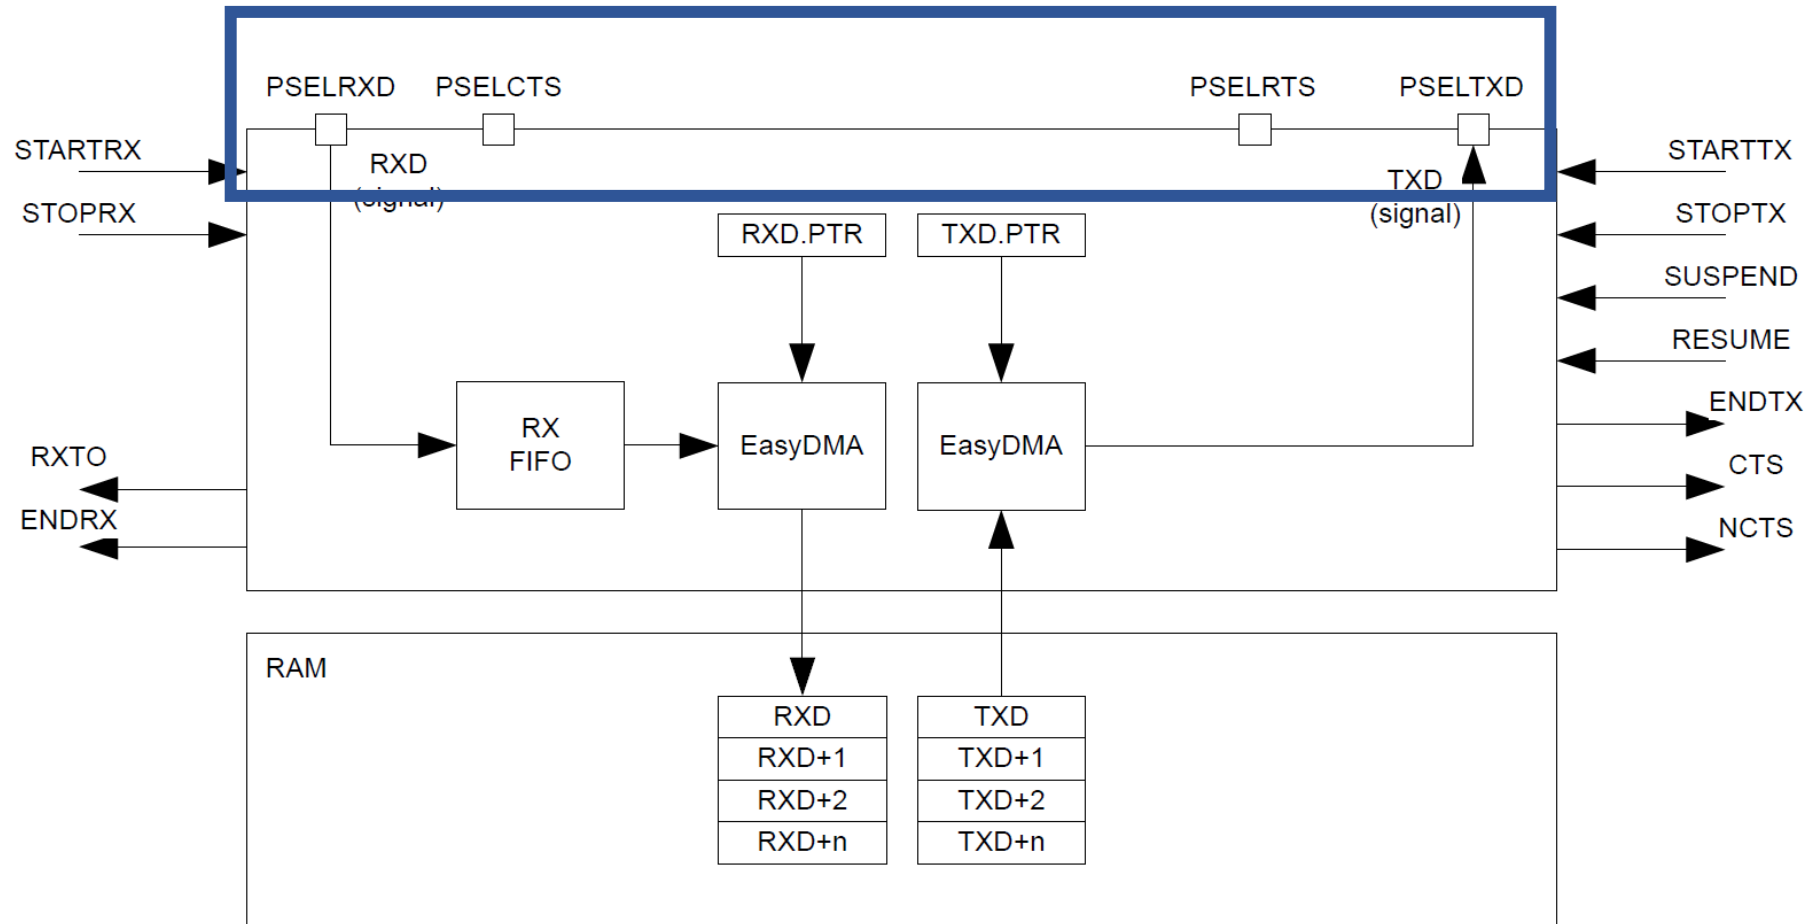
PSELRXD
PSELCTS
PSELRTS
PSELTXD

STARTRX
STOPRX
RXD
(signal)
TXD
(signal)
STARTTX
STOPTX
SUSPEND
RESUME
ENDTX
CTS
NCTS

RXD.PTR
TXD.PTR

RX
FIFO
EasyDMA
EasyDMA

RXTO
ENDRX

RAM

| RXD |
|---|
| RXD+1 |
| RXD+2 |
| RXD+n |

| TXD |
|---|
| TXD+1 |
| TXD+2 |
| TXD+n |